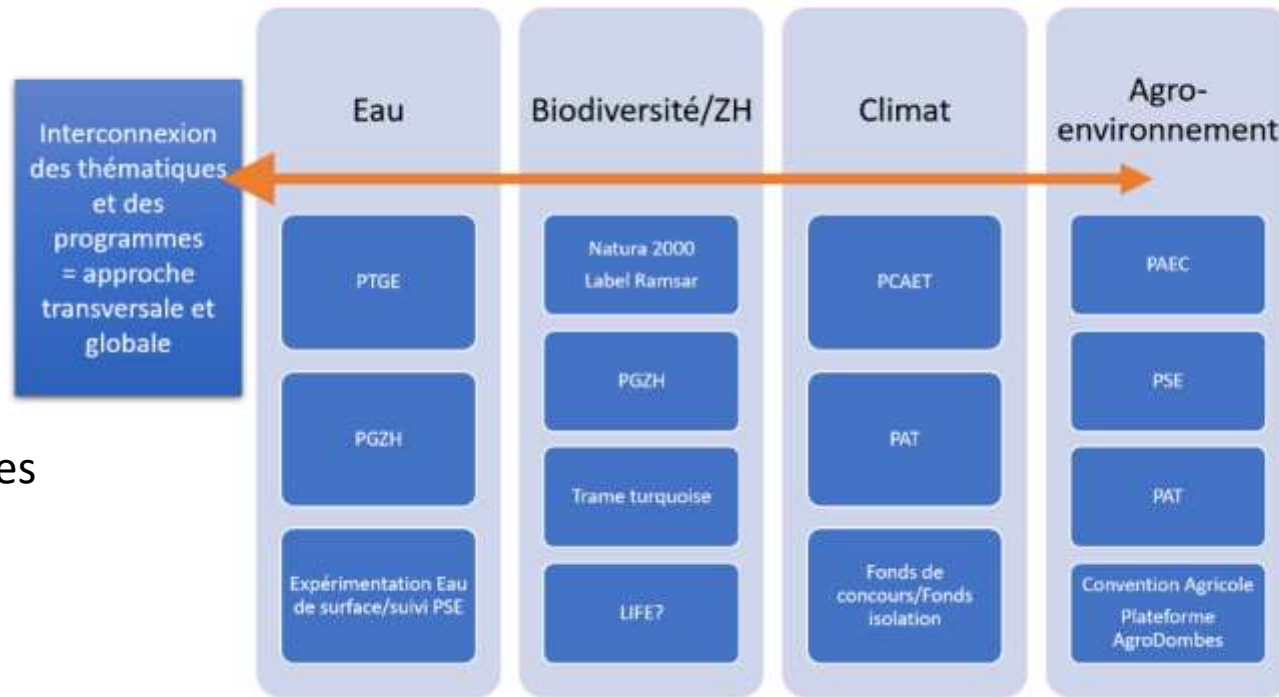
Interconnexion des thématiques et des programmes = approche transversale et globale

es

Eau

PTGE

PGZH

Expérimentation Eau de surface/suivi PSE

Biodiversité/ZH

Natura 2000
Label Ramsar

PGZH

Trame turquoise

LIFE?

Climat

PCAET

PAT

Fonds de concours/Fonds isolation

Agro-environnement

PAEC

PSE

PAT

Convention Agricole
Plateforme AgroDombes